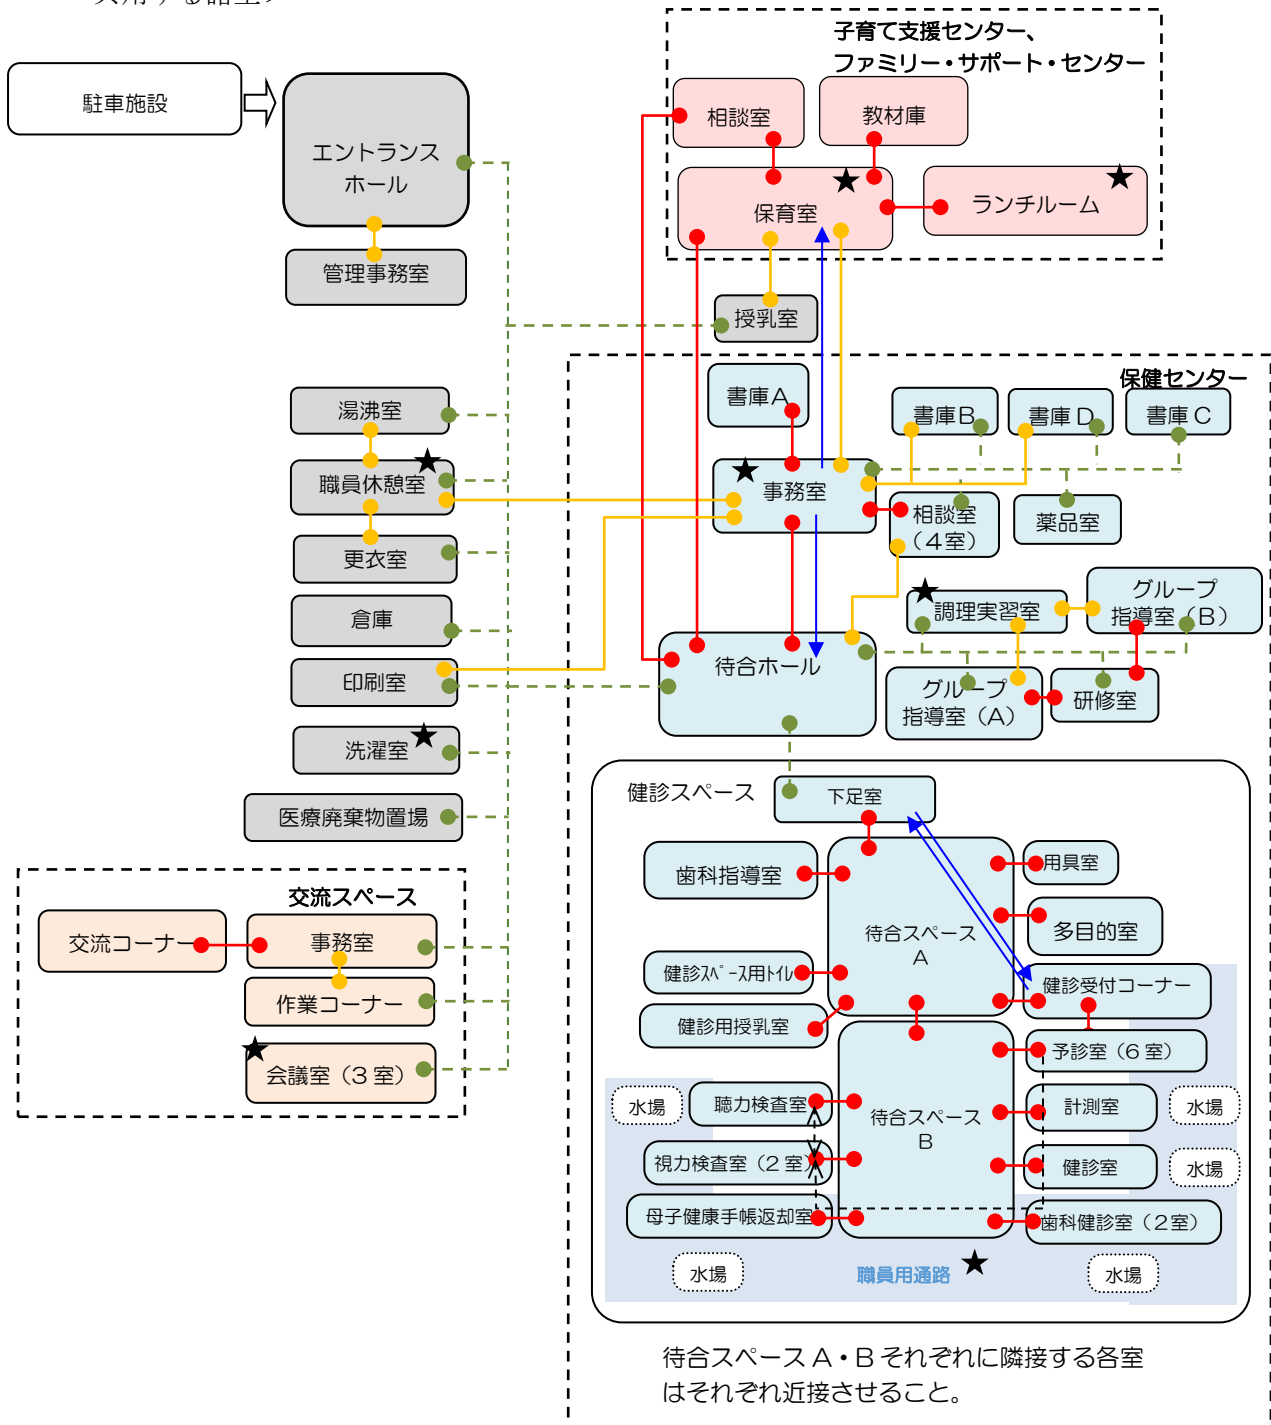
駐車施設

エントランスホール

管理事務室

子育て支援センター、
ファミリー・サポート・センター

相談室

教材庫

保育室

ランチルーム

授乳室

保健センター

書庫A

書庫B

書庫D

書庫C

湯沸室

職員休憩室

事務室

相談室（4室）

薬品室

更衣室

調理実習室

グループ指導室（B）

倉庫

印刷室

待合ホール

グループ指導室（A）

研修室

洗濯室

医療廃棄物置場

健診スペース

下足室

歯科指導室

用具室

待合スペースA

多目的室

健診ｽﾍﾟｰｽ用ﾄｲﾚ

健診受付コーナー

健診用授乳室

予診室（6室）

交流スペース

交流コーナー

事務室

作業コーナー

会議室（3室）

水場

聴力検査室

待合スペースB

計測室

水場

視力検査室（2室）

健診室

水場

母子健康手帳返却室

歯科健診室（2室）

水場

職員用通路

水場

待合スペースA・Bそれぞれに隣接する各室はそれぞれ近接させること。